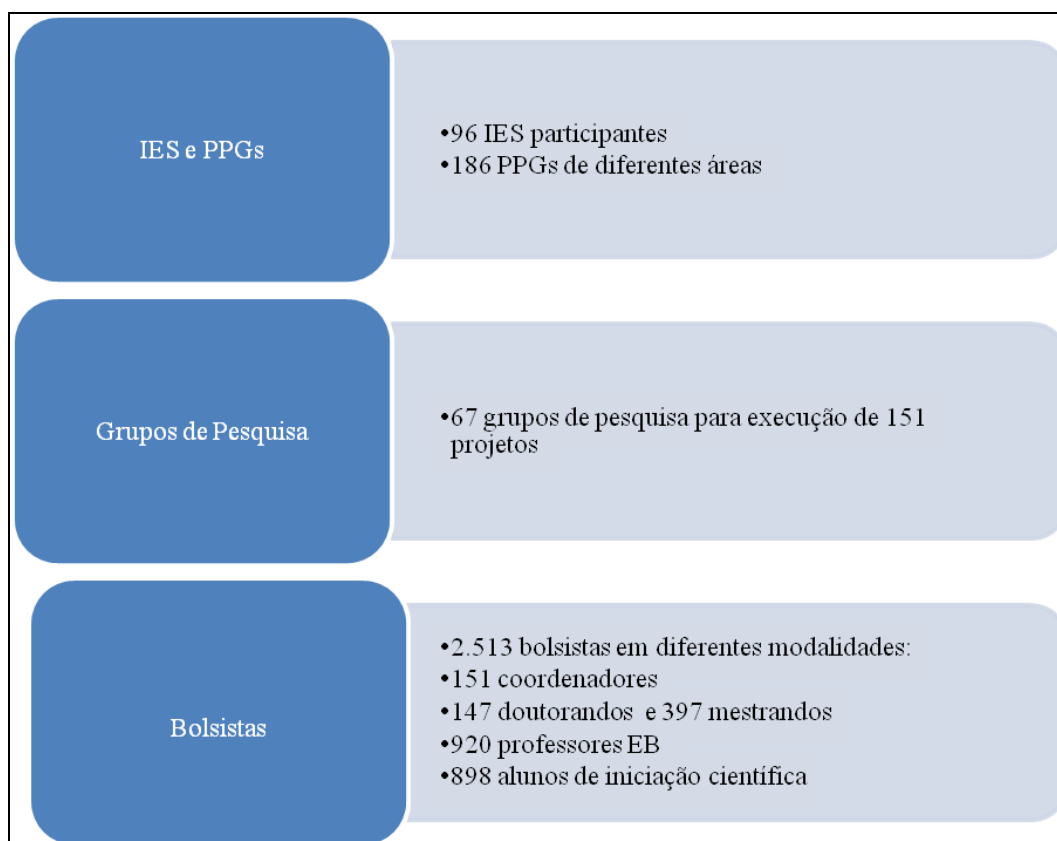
IES e PPGs

•96 IES participantes
•186 PPGs de diferentes áreas

Grupos de Pesquisa

•67 grupos de pesquisa para execução de 151 projetos

Bolsistas

•2.513 bolsistas em diferentes modalidades:
•151 coordenadores
•147 doutorandos e 397 mestrandos
•920 professores EB
•898 alunos de iniciação científica